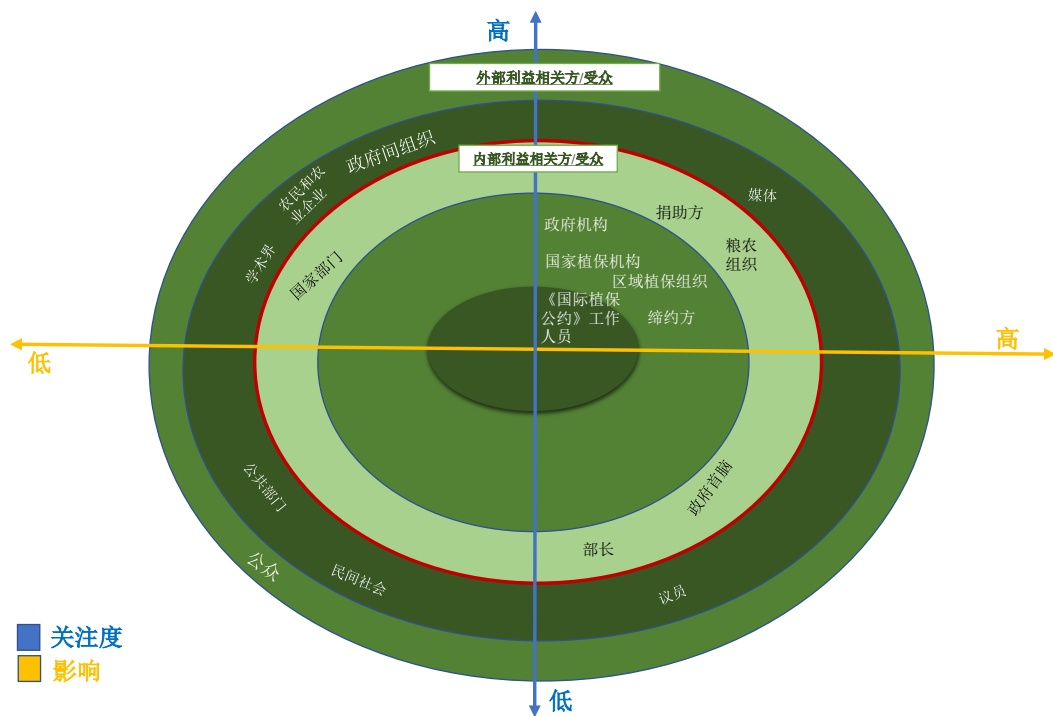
高

外部利益相关方/受众

内部利益相关方/受众

政府间组织

农民和农业企业

学术界

国家部门

媒体

捐助方

政府机构

粮农组织

国家植保机构

区域植保组织

《国际植保公约》工作人员

缔约方

低

高

公共部门

政府首脑

部长

公众

民间社会

议员

低

关注度

影响